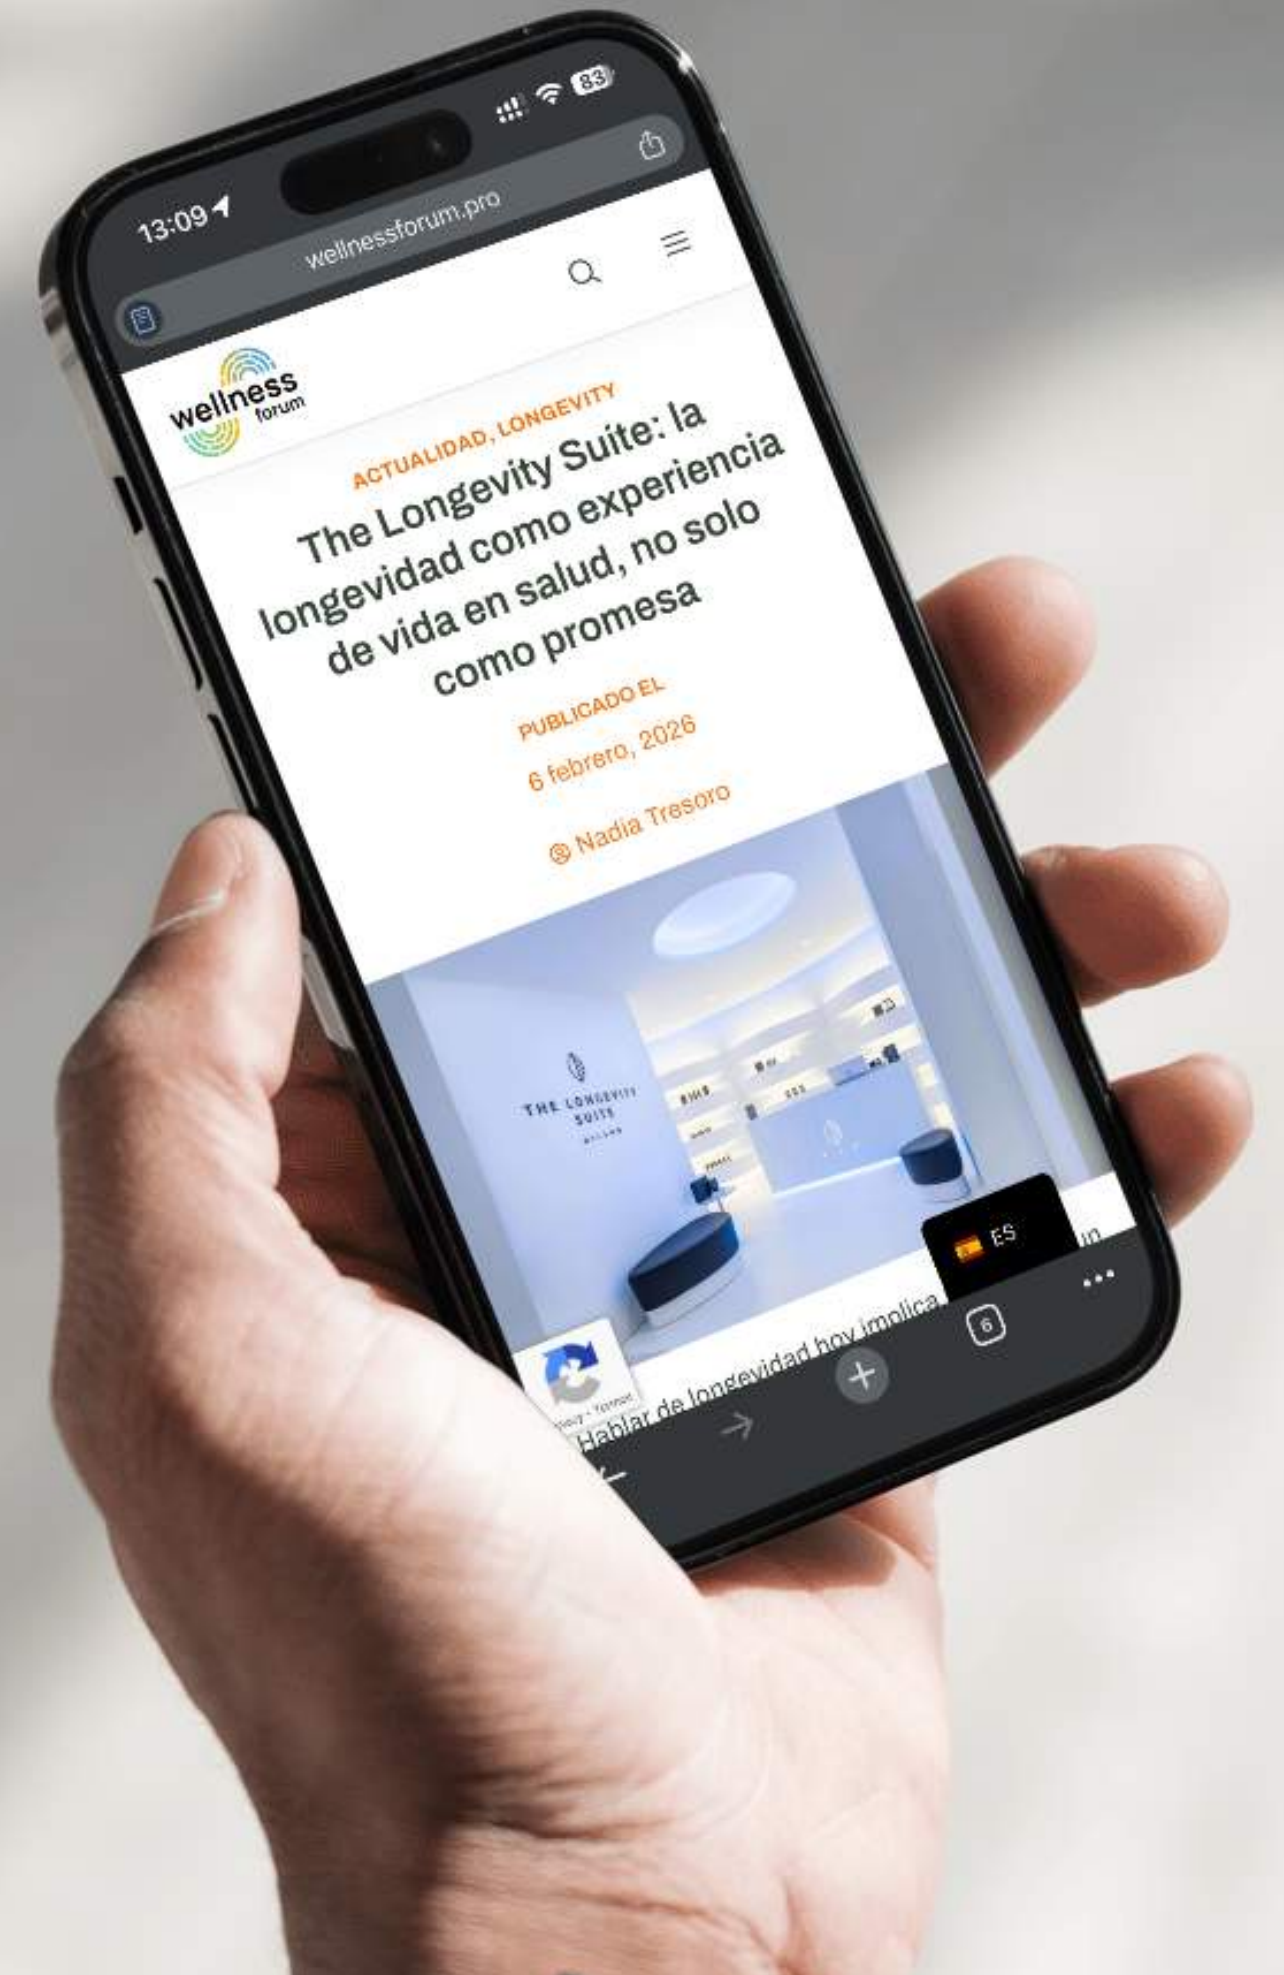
13:09

83

wellnessforum.pro

wellness forum

ACTUALIDAD, LONGEVITY

The Longevity Suite: la longevidad como experiencia de vida en salud, no solo como promesa

PUBLICADO EL

6 febrero, 2026

Nadia Tresoro

THE LONGEVITY SUITE

ES

Hablar de longevidad hoy implica

6